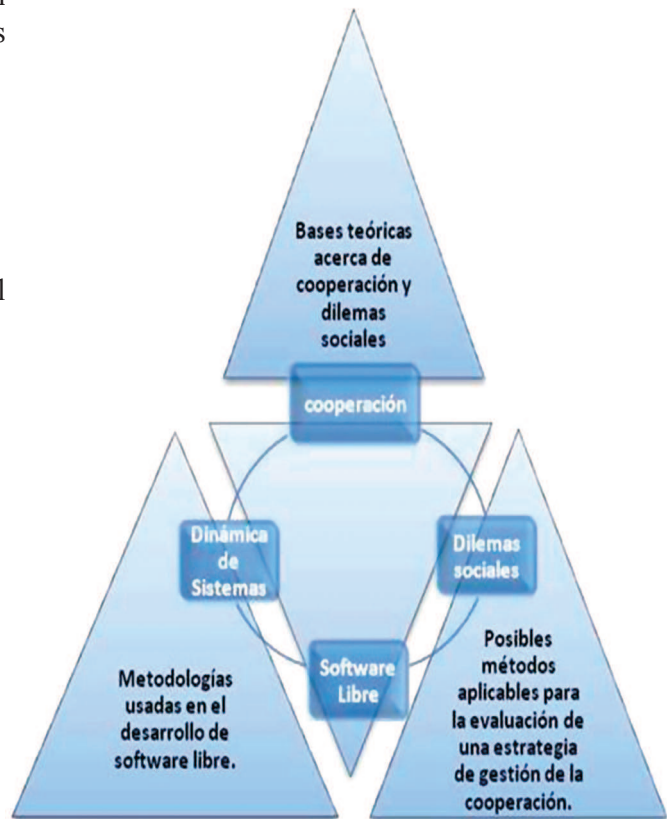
p
s

l

Bases teóricas acerca de cooperación y dilemas sociales

cooperación

Dinámica de Sistemas

Dilemas sociales

Software Libre

Metodologías usadas en el desarrollo de software libre.

Posibles métodos aplicables para la evaluación de una estrategia de gestión de la cooperación.